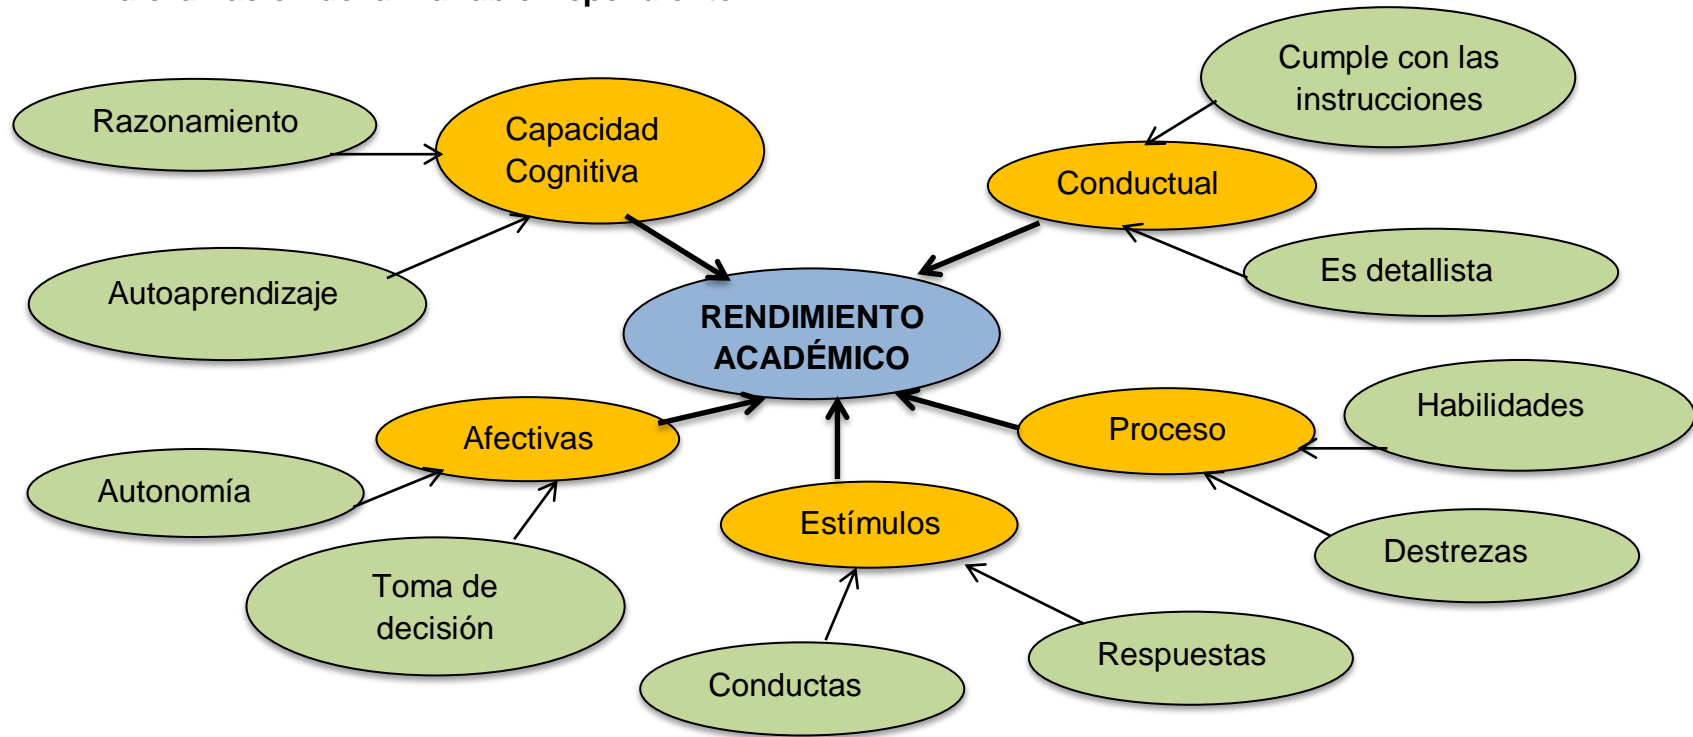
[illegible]

Razonamiento

Capacidad Cognitiva

Cumple con las instrucciones

Conductual

Autoaprendizaje

RENDIMIENTO ACADÉMICO

Es detallista

Habilidades

Afectivas

Proceso

Autonomía

Estímulos

Destrezas

Toma de decisión

Respuestas

Conductas